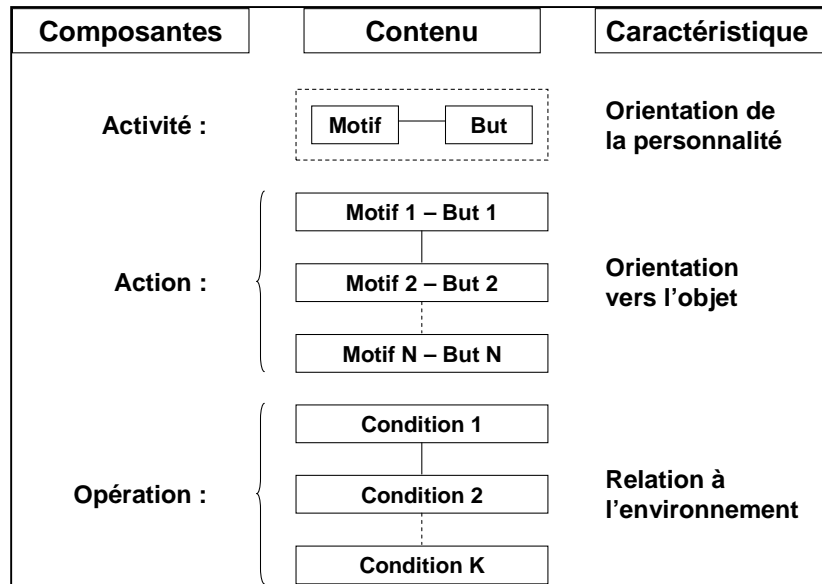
Composantes

Contenu

Caractéristique

Activité :

Motif

But

Orientation de la personnalité

Action :

Motif 1 – But 1

Motif 2 – But 2

Motif N – But N

Orientation vers l'objet

Opération :

Condition 1

Condition 2

Condition K

Relation à l'environnement